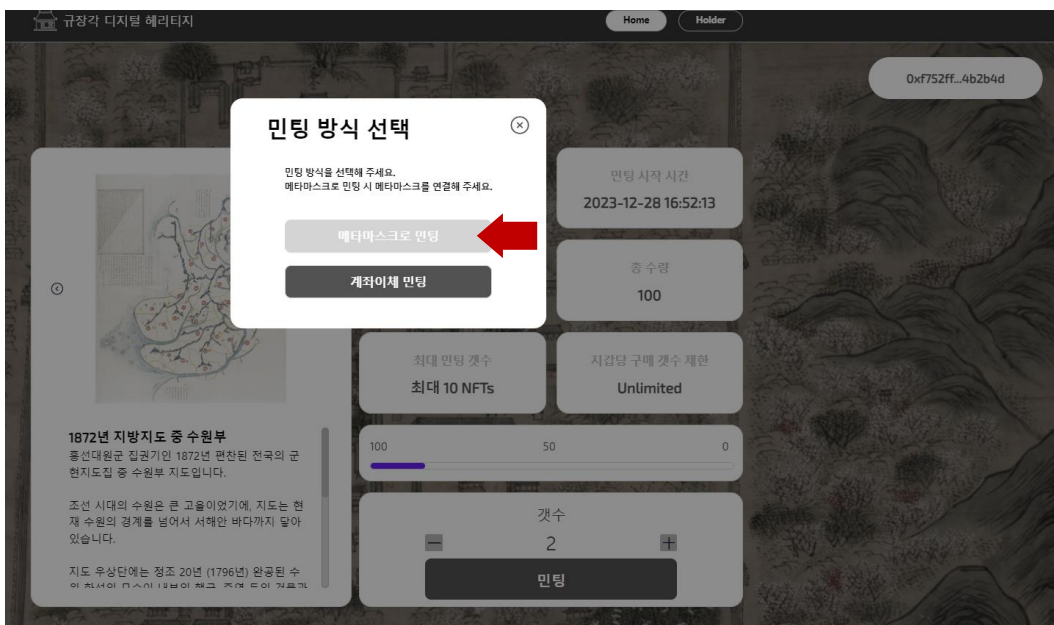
규장각 디지털 헤리티지

Home
Holder

0xf752ff...4b2b4d

민팅 방식 선택

민팅 방식을 선택해 주세요.
메타마스크로 민팅 시 메타마스크를 연결해 주세요.

메타마스크로 민팅

계좌이체 민팅

민팅 시작 시간
2023-12-28 16:52:13

총 수량
100

최대 민팅 갯수
최대 10 NFTs

지갑당 구매 갯수 제한
Unlimited

1872년 지방지도 중 수원부
흥선대원군 집권기인 1872년 편찬된 전국의 군현지도집 중 수원부 지도입니다.

조선 시대의 수원은 큰 고을이었기에, 지도는 현재 수원의 경계를 넘어서 서해안 바다까지 닿아 있습니다.

지도 우상단에는 정조 20년 (1796년) 완공된 수원 화성의 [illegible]

100
50
0

갯수
−
2
+

민팅